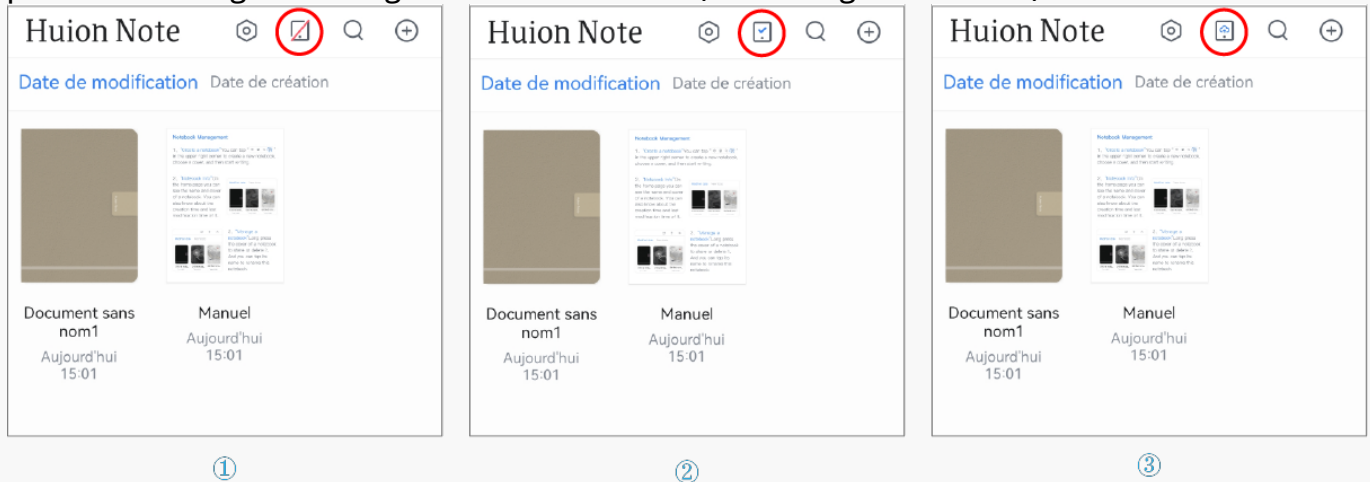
Huion Note

Date de modification Date de création

Document sans nom1
Aujourd'hui 15:01

Manuel
Aujourd'hui 15:01

①

Huion Note

Date de modification Date de création

Document sans nom1
Aujourd'hui 15:01

Manuel
Aujourd'hui 15:01

②

Huion Note

Date de modification Date de création

Document sans nom1
Aujourd'hui 15:01

Manuel
Aujourd'hui 15:01

③